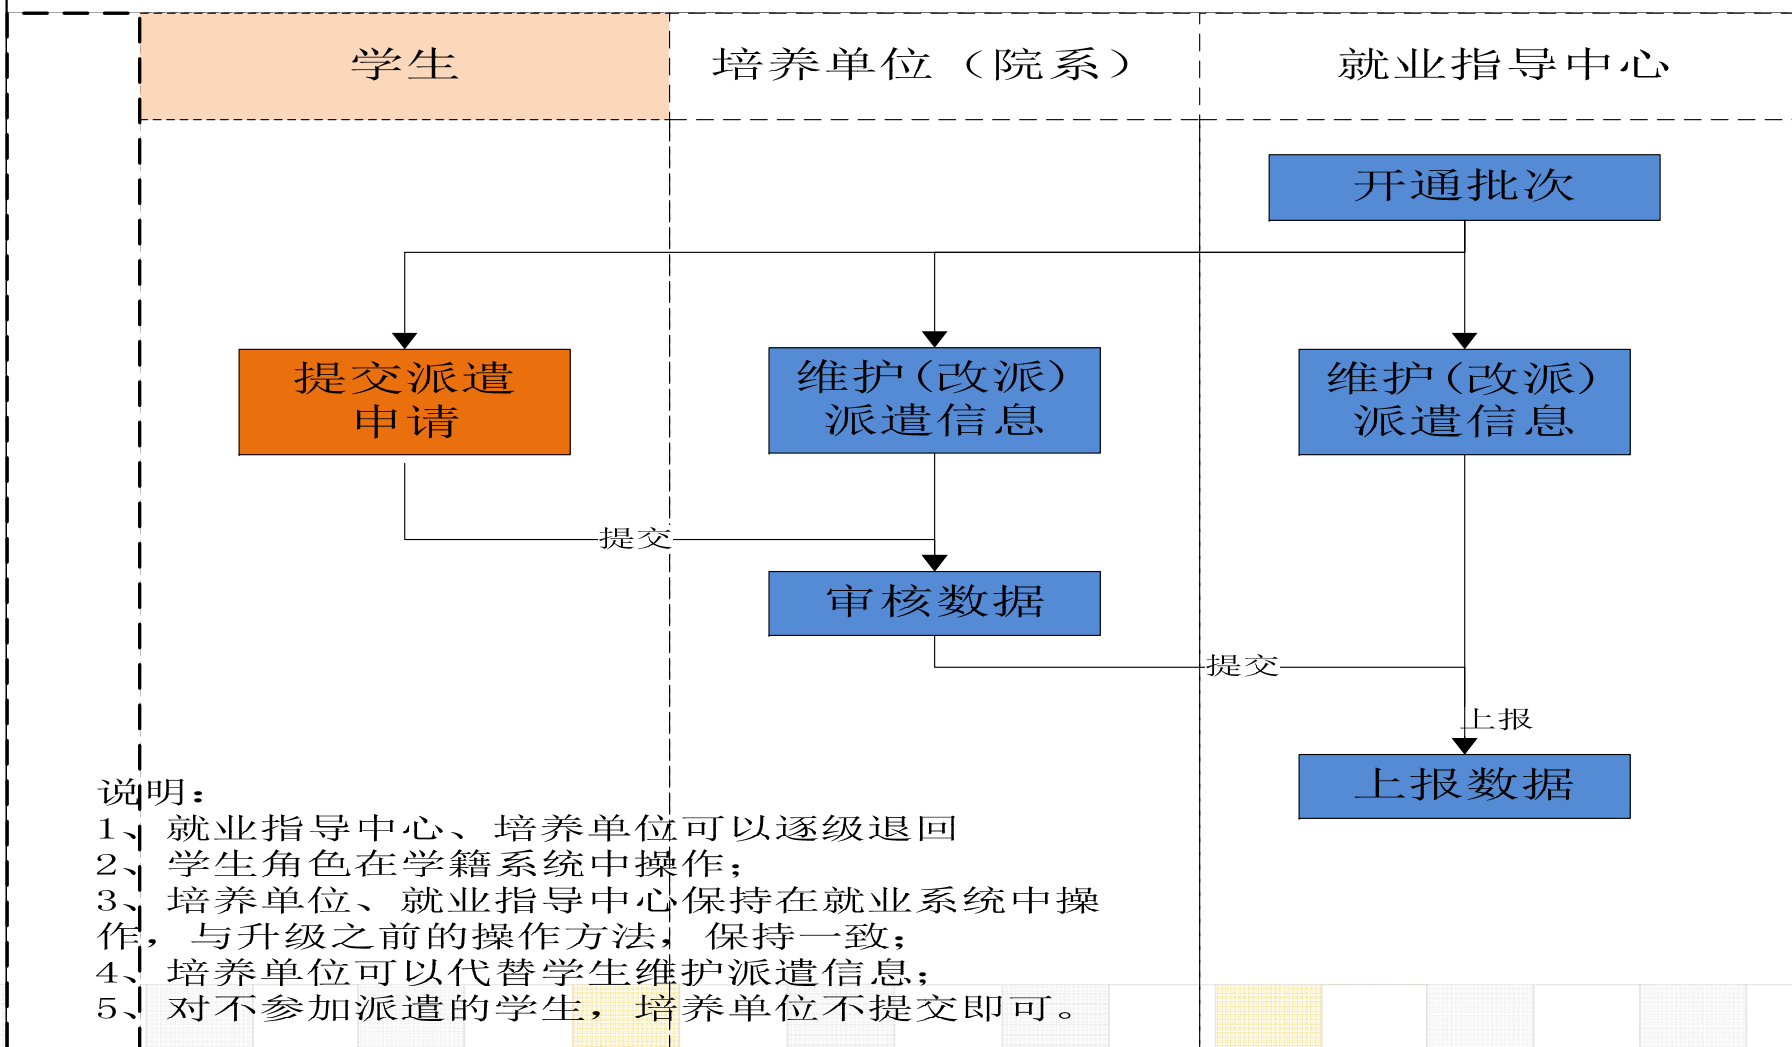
学生

培养单位（院系）

就业指导中心

开通批次

提交派遣申请

维护（改派）派遣信息

维护（改派）派遣信息

提交

审核数据

提交

上报

上报数据

说明：
1、就业指导中心、培养单位可以逐级退回
2、学生角色在学籍系统中操作；
3、培养单位、就业指导中心保持在就业系统中操作，与升级之前的操作方法，保持一致；
4、培养单位可以代替学生维护派遣信息；
5、对不参加派遣的学生，培养单位不提交即可。